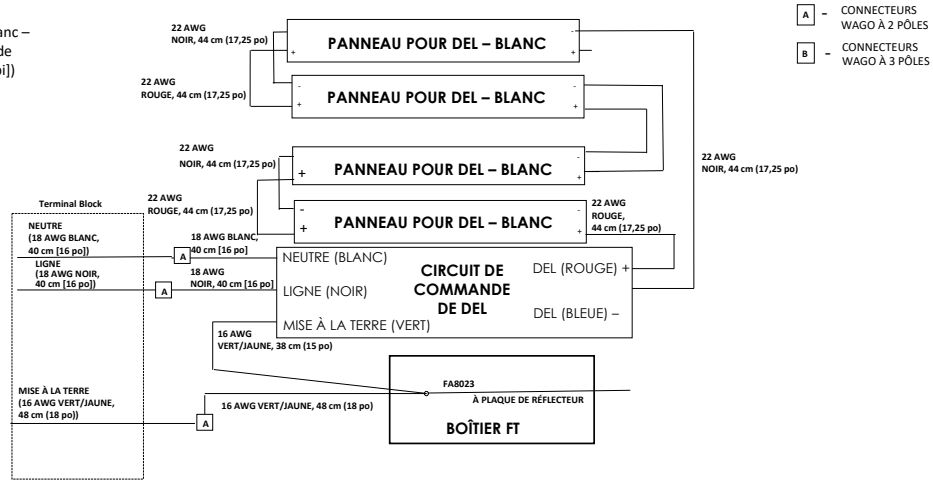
anc –
de
oi])

22 AWG
NOIR, 44 cm (17,25 po)

PANNEAU POUR DEL – BLANC

22 AWG
ROUGE, 44 cm (17,25 po)

PANNEAU POUR DEL – BLANC

22 AWG
NOIR, 44 cm (17,25 po)

PANNEAU POUR DEL – BLANC

22 AWG
ROUGE, 44 cm (17,25 po)

PANNEAU POUR DEL – BLANC

A – CONNECTEURS WAGO À 2 PÔLES

B – CONNECTEURS WAGO À 3 PÔLES

22 AWG
NOIR, 44 cm (17,25 po)

22 AWG
ROUGE,
44 cm (17,25 po)

Terminal Block

NEUTRE
(18 AWG BLANC,
40 cm [16 po])

LIGNE
(18 AWG NOIR,
40 cm [16 po])

18 AWG BLANC,
40 cm [16 po]

18 AWG
NOIR, 40 cm [16 po]

A

A

NEUTRE (BLANC)

LIGNE (NOIR)

MISE À LA TERRE (VERT)

CIRCUIT DE COMMANDE DE DEL

DEL (ROUGE) +

DEL (BLEUE) –

16 AWG
VERT/JAUNE, 38 cm (15 po)

MISE À LA TERRE
(16 AWG VERT/JAUNE,
48 cm (18 po))

A

16 AWG VERT/JAUNE, 48 cm (18 po)

FA8023

À PLAQUE DE RÉFLECTEUR

BOÎTIER FT